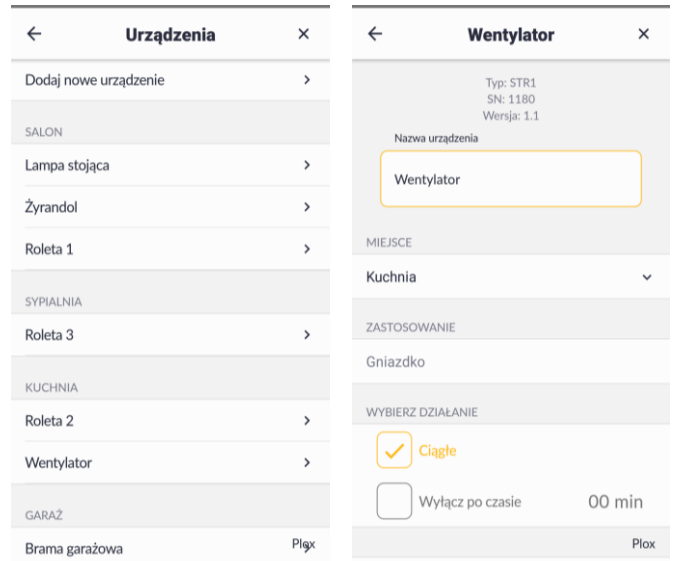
←

Urządzenia

×

Dodaj nowe urządzenie >

SALON

Lampa stojąca >

Żyrandol >

Roleta 1 >

SYPIALNIA

Roleta 3 >

KUCHNIA

Roleta 2 >

Wentylator >

GARAŻ

Brama garażowa

Plox

←

Wentylator

×

Typ: STR1
SN: 1180
Wersja: 1.1

Nazwa urządzenia

Wentylator

MIEJSCE

Kuchnia

ZASTOSOWANIE

Gniazdko

WYBIERZ DZIAŁANIE

Ciągłe

Wyłącz po czasie

00 min

Plox